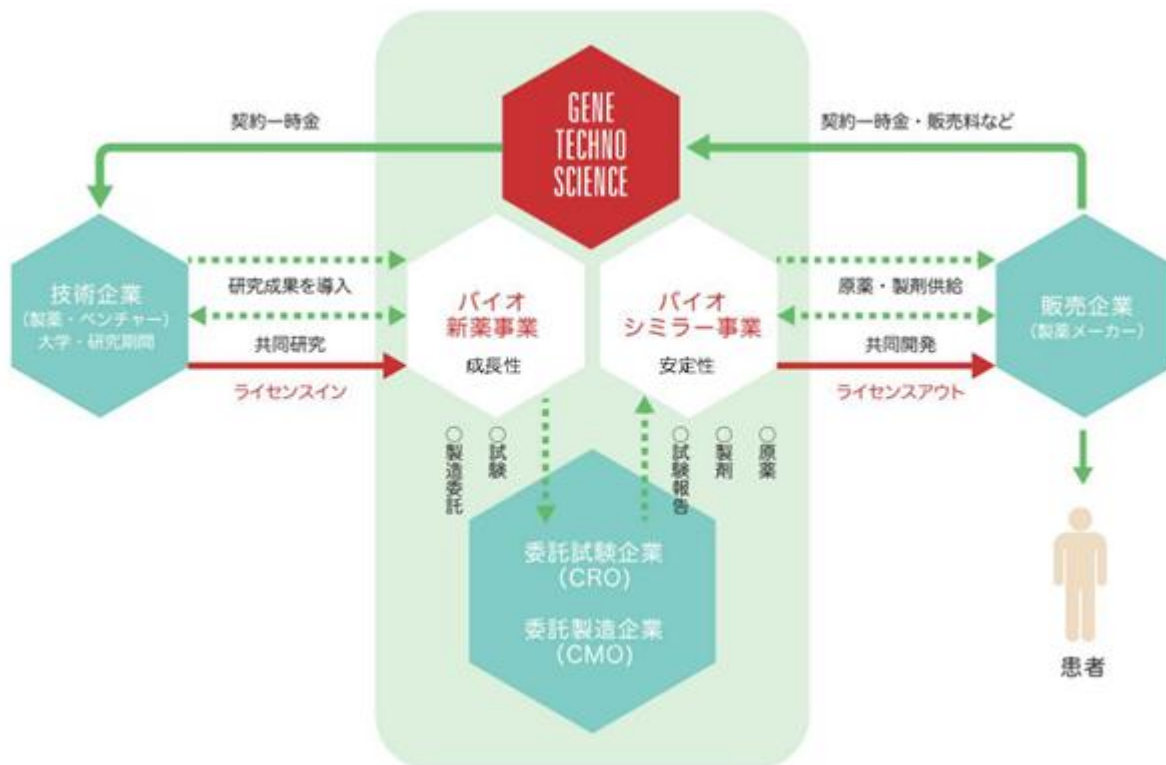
GENE TECHNO SCIENCE

契約一時金

契約一時金・販売料など

技術企業
(製薬・ベンチャー)
大学・研究期関

研究成果を導入

共同研究

ライセンスイン

バイオ
新薬事業
成長性

バイオ
シミラー事業
安定性

原薬・製剤供給

共同開発

ライセンスアウト

販売企業
(製薬メーカー)

○製造委託
○試験

○試験報告
○製剤
○原薬

委託試験企業
(CRO)
委託製造企業
(CMO)

患者